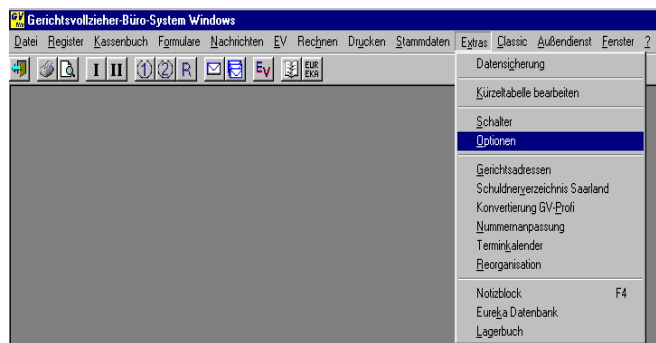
GV Gerichtsvollzieher-Büro-System Windows

Datei Register Kassenbuch Formulare Nachrichten EV Rechnen Drucken Stammdaten Extras Classic Außendienst Fenster ?

I II 1 2 R EV EUR EKA

Datensicherung
Kürzeltabelle bearbeiten
Schalter
Optionen
Gerichtsadressen
Schuldnerverzeichnis Saarland
Konvertierung GV-Profi
Nummernanpassung
Terminkalender
Reorganisation
Notizblock F4
Eureka Datenbank
Lagerbuch